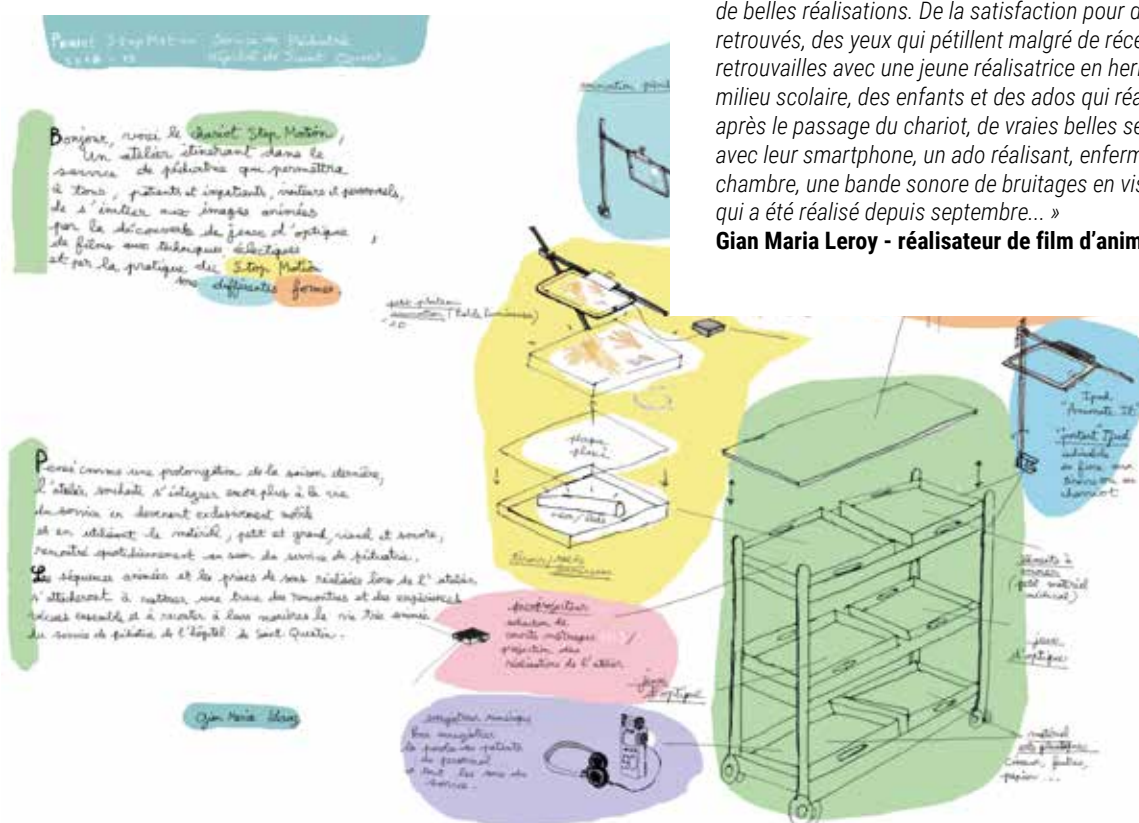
de belles réalisations. De la satisfaction pour d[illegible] retrouvés, des yeux qui pétillent malgré de réce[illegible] retrouvailles avec une jeune réalisatrice en her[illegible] milieu scolaire, des enfants et des ados qui réa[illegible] après le passage du chariot, de vraies belles se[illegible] avec leur smartphone, un ado réalisant, enferm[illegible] chambre, une bande sonore de bruitages en vis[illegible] qui a été réalisé depuis septembre... »
Gian Maria Leroy - réalisateur de film d'anim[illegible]

Projet Stop Motion - Service de Pédiatrie 2018 - 19 Hôpital de Saint Quentin

Bonjour, voici le chariot Stop Motion, Un atelier itinérant dans le service de pédiatrie qui permettra à tous, patients et impatients, visiteurs et personnels, de s'initier aux images animées par la découverte de jeux d'optique, de films aux techniques éclectiques et par la pratique du Stop Motion sous différentes formes.

Pensé comme une prolongation de la saison dernière, l'atelier souhaite s'intégrer encore plus à la vie du service en devenant exclusivement mobile et en utilisant le matériel, petit et grand, visuel et sonore, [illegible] quotidiennement au sein du service de pédiatrie. Les séquences animées et les prises de sons réalisées lors de l'atelier s'attacheront à restituer une trace des rencontres et des expériences vécues ensemble et à raconter à leur manière la vie très animée du service de pédiatrie de l'hôpital de Saint Quentin.

Gian Maria Leroy

animation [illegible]

petit plateau animation (Table lumineuse) A3

plaque plexi

néon / leds

Ecran / table lumineuse

picoprojecteur diffusion de courts métrages, projection des réalisations de l'atelier.

jeux d'optique

enregistreur numérique Pour enregistrer la parole des patients, du personnel et tous les sons du service.

Ipad "Animate It"

"portant Ipad" amovible se fixe sur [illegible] du chariot

tiroirs à roulettes (petit matériel artistique)

jeux d'optique

matériel arts plastiques ciseaux, feutres, papier...